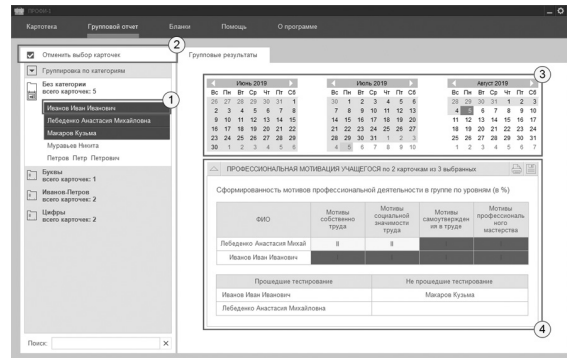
ПРОФ-1

Картотека Групповой отчет Бланки Помощь О программе

Отменить выбор карточек

Группировка по категориям

Без категории
всего карточек: 5

Иванов Иван Иванович
Лебеденко Анастасия Михайловна
Макаров Кузьма
Муравьев Никита
Петров Петр Петрович

Буквы
всего карточек: 1

Иванов-Петров
всего карточек: 2

Цифры
всего карточек: 2

Поиск:

1
2
3
4

Групповые результаты

Июнь 2019

| Вс | Пн | Вт | Ср | Чт | Пт | Сб |
|---|---|---|---|---|---|---|
| 26 | 27 | 28 | 29 | 30 | 31 | 1 |
| 2 | 3 | 4 | 5 | 6 | 7 | 8 |
| 9 | 10 | 11 | 12 | 13 | 14 | 15 |
| 16 | 17 | 18 | 19 | 20 | 21 | 22 |
| 23 | 24 | 25 | 26 | 27 | 28 | 29 |
| 30 | 1 | 2 | 3 | 4 | 5 | 6 |

Июль 2019

| Вс | Пн | Вт | Ср | Чт | Пт | Сб |
|---|---|---|---|---|---|---|
| 30 | 1 | 2 | 3 | 4 | 5 | 6 |
| 7 | 8 | 9 | 10 | 11 | 12 | 13 |
| 14 | 15 | 16 | 17 | 18 | 19 | 20 |
| 21 | 22 | 23 | 24 | 25 | 26 | 27 |
| 28 | 29 | 30 | 31 | 1 | 2 | 3 |
| 4 | 5 | 6 | 7 | 8 | 9 | 10 |

Август 2019

| Вс | Пн | Вт | Ср | Чт | Пт | Сб |
|---|---|---|---|---|---|---|
| 28 | 29 | 30 | 31 | 1 | 2 | 3 |
| 4 | 5 | 6 | 7 | 8 | 9 | 10 |
| 11 | 12 | 13 | 14 | 15 | 16 | 17 |
| 18 | 19 | 20 | 21 | 22 | 23 | 24 |
| 25 | 26 | 27 | 28 | 29 | 30 | 31 |
| 1 | 2 | 3 | 4 | 5 | 6 | 7 |

ПРОФЕССИОНАЛЬНАЯ МОТИВАЦИЯ УЧАЩЕГОСЯ по 2 карточкам из 3 выбранных

Сформированность мотивов профессиональной деятельности в группе по уровням (в %)

| ФИО | Мотивы собственно труда | Мотивы социальной значимости труда | Мотивы самоутверждения в труде | Мотивы профессионального мастерства |
|---|---|---|---|---|
| Лебеденко Анастасия Михай | II | II | | |
| Иванов Иван Иванович | | | | |

| Прошедшие тестирование | Не прошедшие тестирование |
|---|---|
| Иванов Иван Иванович | Макаров Кузьма |
| Лебеденко Анастасия Михайловна | |